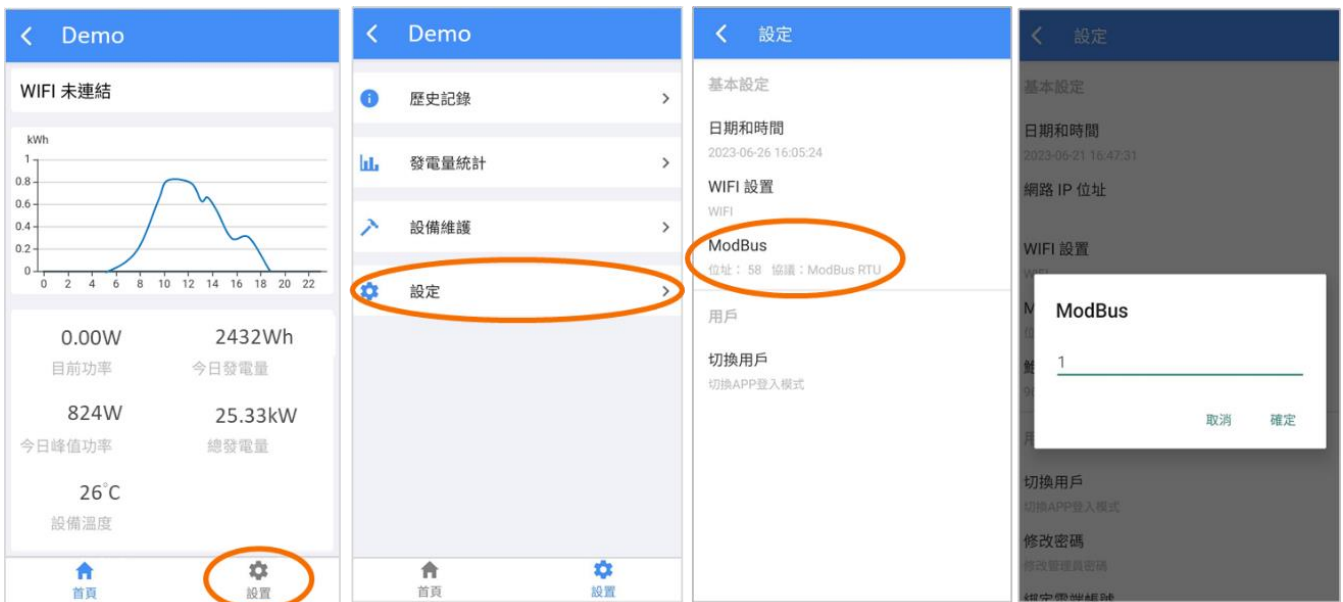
Demo

WIFI 未連結

kWh
1
0.8
0.6
0.4
0.2
0
0 2 4 6 8 10 12 14 16 18 20 22

0.00W
目前功率

2432Wh
今日發電量

824W
今日峰值功率

25.33kW
總發電量

26°C
設備溫度

首頁
設置

Demo

歷史記錄

發電量統計

設備維護

設定

首頁
設置

設定

基本設定

日期和時間
2023-06-26 16:05:24

WIFI 設置
WIFI

ModBus
位址： 58 協議：ModBus RTU

用戶

切換用戶
切換APP登入模式

設定

基本設定

日期和時間
2023-06-21 16:47:31

網路 IP 位址

WIFI 設置

ModBus

1

取消
確定

切換用戶
切換APP登入模式

修改密碼
修改管理員密碼

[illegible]